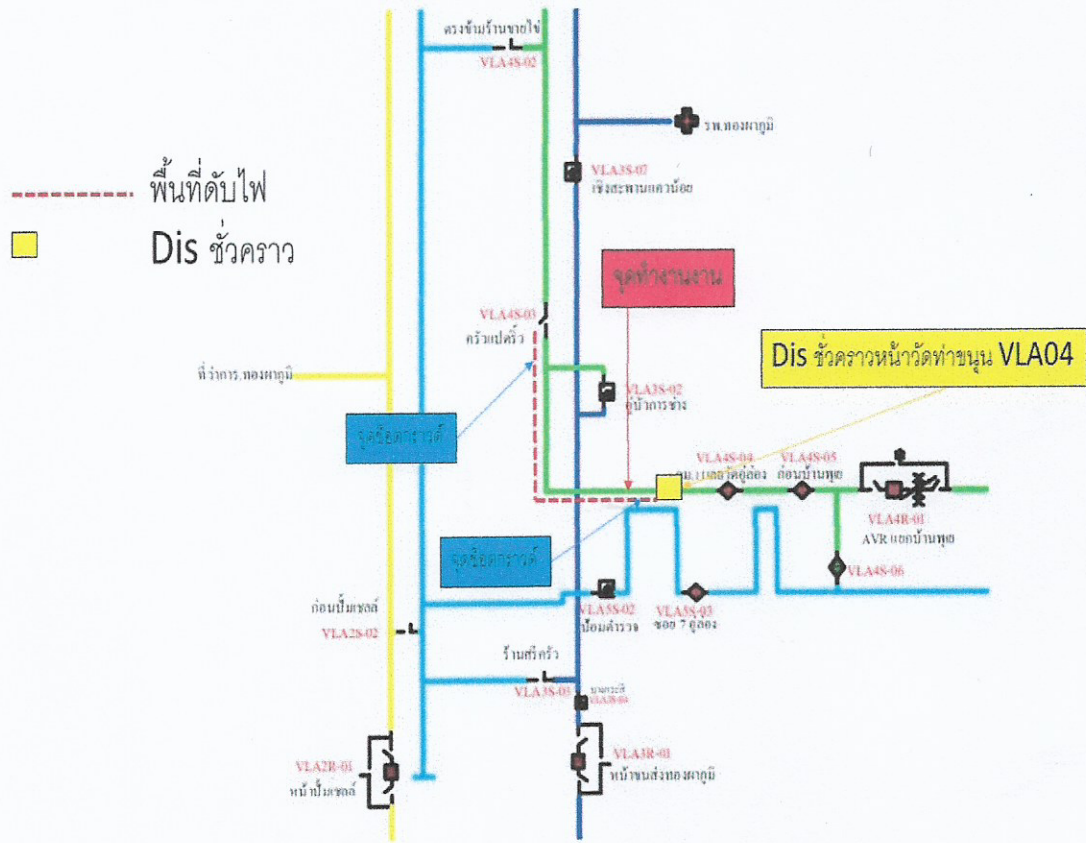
ตรงข้ามร้านขายไข่
VLA4S-02
รพ.ทองผาภูมิ
VLA3S-07
เชิงสะพานแควน้อย
พื้นที่ดับไฟ
Dis ชั่วคราว
จุดทำงานงาน
VLA4S-03
ครัวแปดริ้ว
Dis ชั่วคราวหน้าวัดท่าขนุน VLA04
ที่ว่าการ.ทองผาภูมิ
VLA3S-02
อู่บ้าการช่าง
จุดต่อถาวราวด์
VLA4S-04
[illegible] ตลาดกู่ลอง
VLA4S-05
ก่อนบ้านพุย
VLA4R-01
AVR แยกบ้านพุย
จุดต่อถาวราวด์
VLA4S-06
ก่อนปั๊มเชลล์
VLA5S-02
ป้อมตำรวจ
VLA5S-03
ซอย 7 กู่ลอง
VLA2S-02
ร้านศรีครัว
VLA3S-03
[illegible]
VLA3R-01
หน้าขนส่งทองผาภูมิ
VLA2R-01
หน้าปั๊มเชลล์